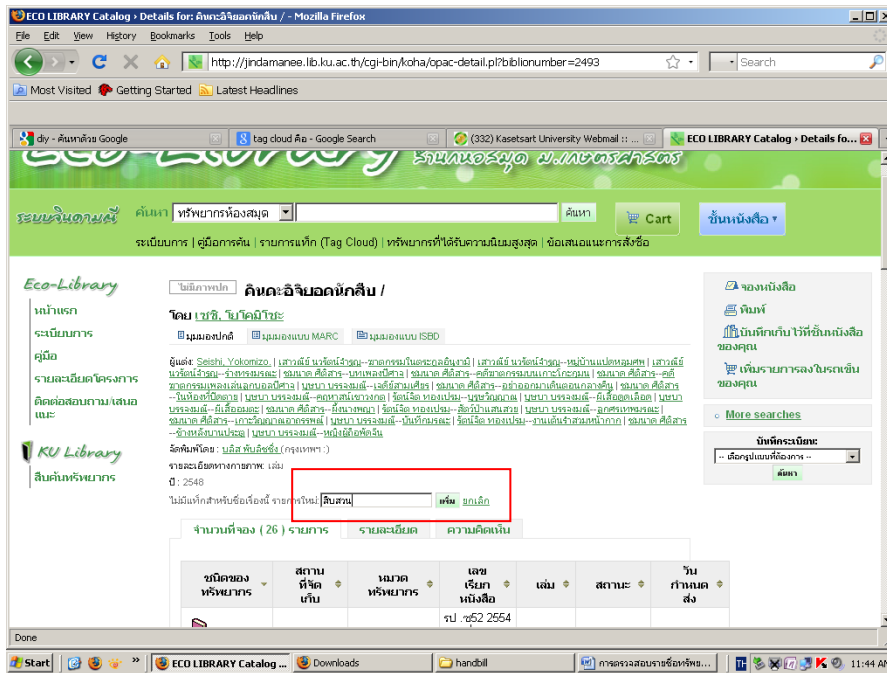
ECO LIBRARY Catalog › Details for: คินดะอิจิยอดนักสืบ / - Mozilla Firefox

File Edit View History Bookmarks Tools Help

http://jindamanee.lib.ku.ac.th/cgi-bin/koha/opac-detail.pl?biblionumber=2493

Search

Most Visited Getting Started Latest Headlines

diy - ค้นหาด้วย Google | tag cloud คือ - Google Search | (332) Kasetsart University Webmail :: ... | ECO LIBRARY Catalog › Details fo...

ระบบสืบค้น ค้นหา ทรัพยากรห้องสมุด ค้นหา Cart ชั้นหนังสือ

ระเบียบการ | คู่มือการค้น | รายการแท็ก (Tag Cloud) | ทรัพยากรที่ได้รับความนิยมสูงสุด | ข้อเสนอแนะการสั่งซื้อ

Eco-Library
หน้าแรก
ระเบียบการ
คู่มือ
รายละเอียดโครงการ
ติดต่อสอบถาม/เสนอแนะ

KU Library
สืบค้นทรัพยากร

ไม่มีภาพปก คินดะอิจิยอดนักสืบ /

โดย เซชิ, โยโคมิโซะ

มุมมองปกติ มุมมองแบบ MARC มุมมองแบบ ISBD

ผู้แต่ง: Seishi, Yokomizo. | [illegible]

จัดพิมพ์โดย : บลิส พับลิชชิ่ง (กรุงเทพฯ :)

รายละเอียดทางกายภาพ: เล่ม

ปี : 2548

ไม่มีแท็กสำหรับชื่อเรื่องนี้ รายการใหม่: สืบสวน แท็ก ยกเลิก

จำนวนที่จอง ( 26 ) รายการ | รายละเอียด | ความคิดเห็น

| ชนิดของทรัพยากร | สถานที่จัดเก็บ | หมวดทรัพยากร | เลขเรียกหนังสือ | เล่ม | สถานะ | วันกำหนดส่ง |
|---|---|---|---|---|---|---|
| | | | รป .ซ52 2554 | | | |

จองหนังสือ
พิมพ์
บันทึกเก็บไว้ที่ชั้นหนังสือของคุณ
เพิ่มรายการลงในรถเข็นของคุณ

More searches

บันทึกระเบียน
-- เลือกรูปแบบที่ต้องการ --
ค้นหา

Done

Start | ECO LIBRARY Catalog ... | Downloads | handbill | การตรวจสอบรายชื่อทรัพย... | 11:44 AM